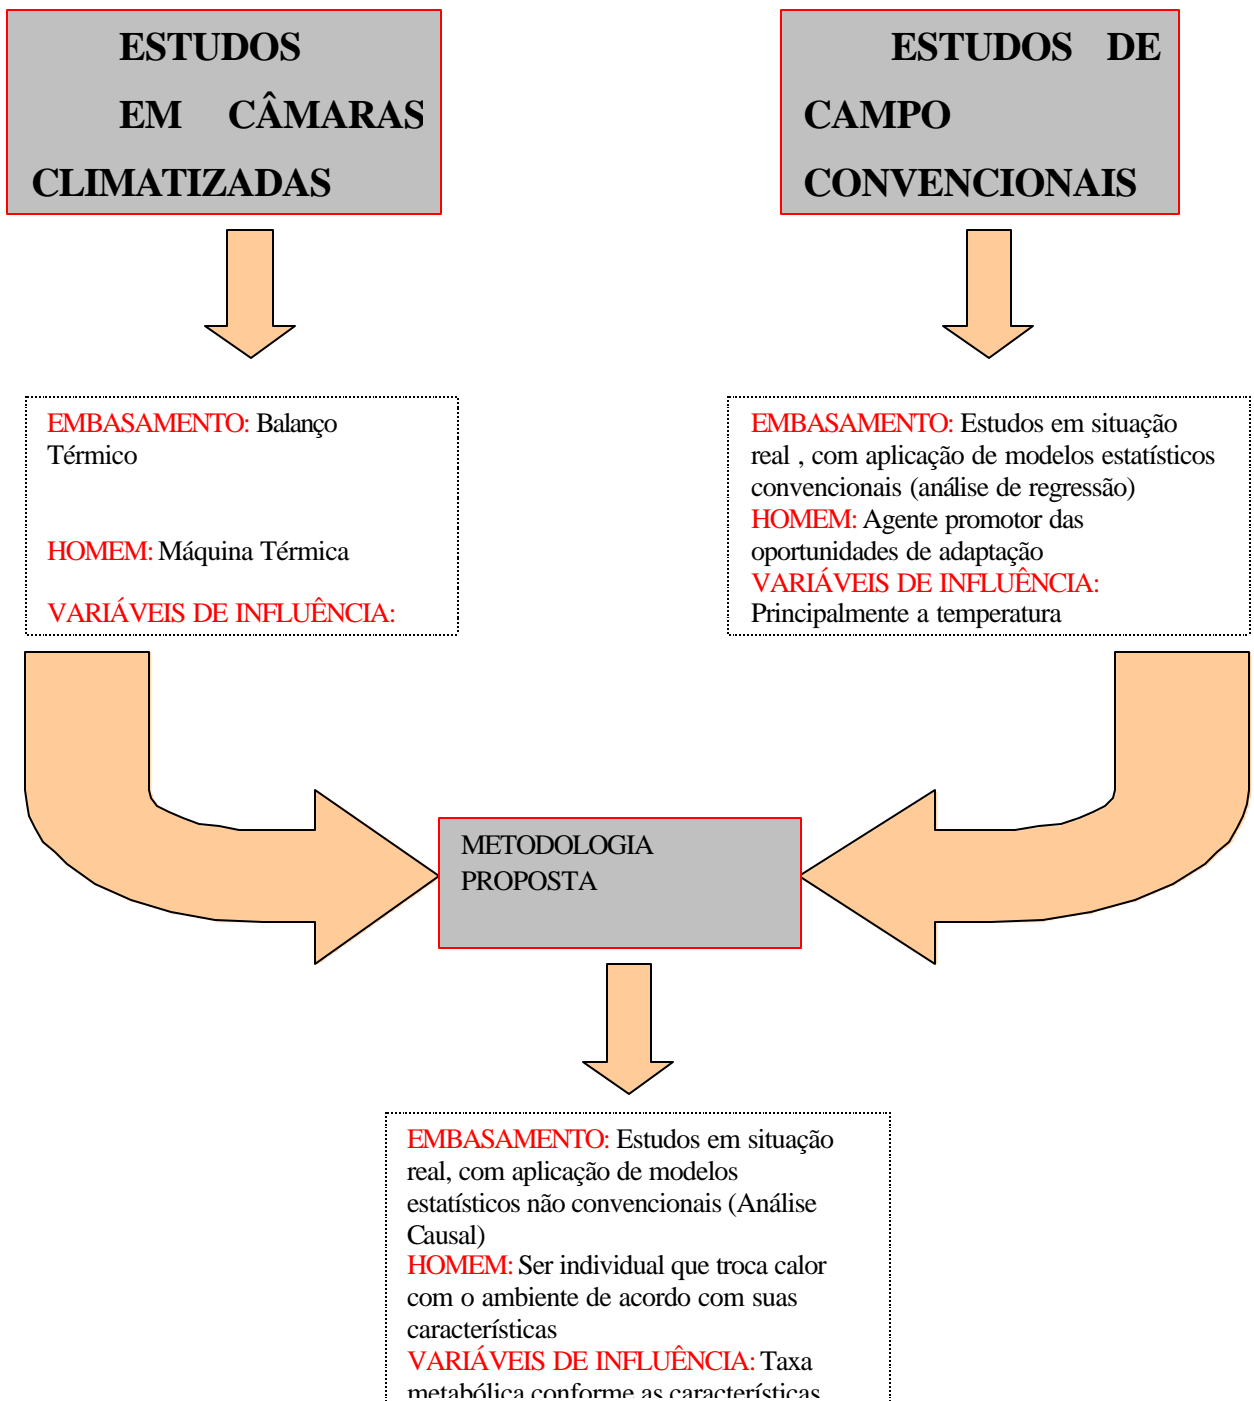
ESTUDOS EM CÂMARAS CLIMATIZADAS

ESTUDOS DE CAMPO CONVENCIONAIS

EMBASAMENTO: Balanço Térmico

HOMEM: Máquina Térmica

VARIÁVEIS DE INFLUÊNCIA:

EMBASAMENTO: Estudos em situação real , com aplicação de modelos estatísticos convencionais (análise de regressão)
HOMEM: Agente promotor das oportunidades de adaptação
VARIÁVEIS DE INFLUÊNCIA: Principalmente a temperatura

METODOLOGIA PROPOSTA

EMBASAMENTO: Estudos em situação real, com aplicação de modelos estatísticos não convencionais (Análise Causal)
HOMEM: Ser individual que troca calor com o ambiente de acordo com suas características
VARIÁVEIS DE INFLUÊNCIA: Taxa metabólica conforme as características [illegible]